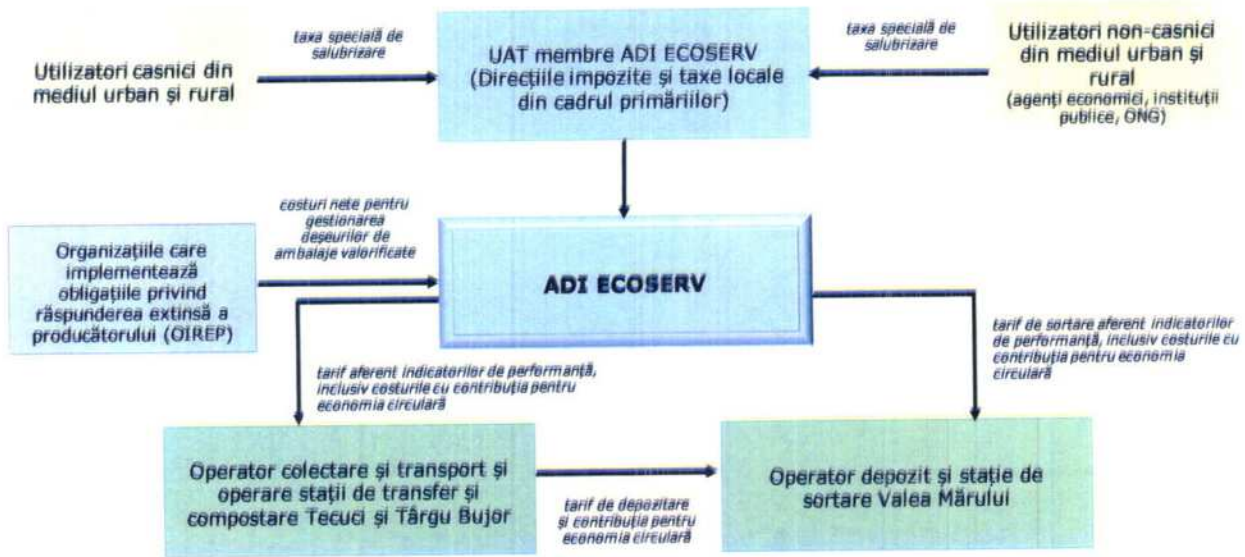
Utilizatori casnici din mediul urban și rural

taxa specială de salubrizare

UAT membre ADI ECOSERV (Direcțiile impozite și taxe locale din cadrul primăriilor)

taxa specială de salubrizare

Utilizatori non-casnici din mediul urban și rural (agenți economici, instituții publice, ONG)

Organizațiile care implementează obligațiile privind răspunderea extinsă a producătorului (OIREP)

costuri nete pentru gestionarea deșeurilor de ambalaje valorificate

ADI ECOSERV

tarif de sortare aferent indicatorilor de performanță, inclusiv costurile cu contribuția pentru economia circulară

tarif aferent indicatorilor de performanță, inclusiv costurile cu contribuția pentru economia circulară

Operator colectare și transport și operare stații de transfer și compostare Tecuci și Târgu Bujor

tarif de depozitare și contribuția pentru economia circulară

Operator depozit și stație de sortare Valea Mărului